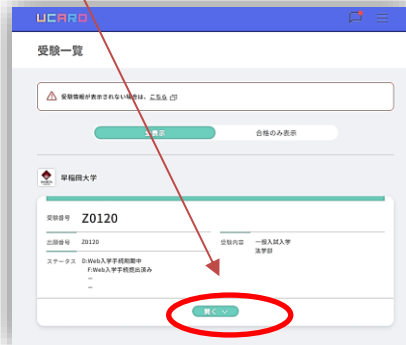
UCARO

受験一覧

受験情報が表示されない場合は、こちら

全表示　合格のみ表示

早稲田大学

受験番号 Z0120

出願番号 Z0120

受験内容 一般入試入学
法学部

ステータス D:Web入学手続期間中
F:Web入学手続提出済み
―
―

開く